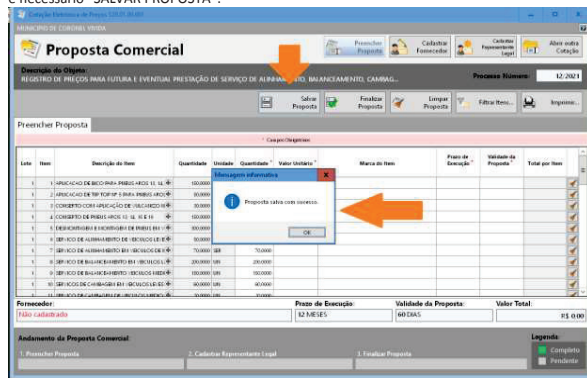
é necessário "SALVAR PROPOSTA".

Cotação Eletrônica de Preços 2020.20.00

MUNICÍPIO DE CORONEL VIVIDA

Proposta Comercial

Preencher Proposta

Cadastrar Fornecedor

Cadastrar Representante Legal

Abrir outra Cotação

Descrição do Objeto:

REGISTRO DE PREÇOS PARA FUTURA E EVENTUAL PRESTAÇÃO DE SERVIÇO DE ALINHAMENTO, BALANCEAMENTO, CAMBAG...

Processo Número: 12/2021

Salvar Proposta

Finalizar Proposta

Limpar Proposta

Filtrar Itens...

Imprimir...

Preencher Proposta

* Campos Obrigatórios

| Lote | Item | Descrição do Item | Quantidade | Unidade | Quantidade * | Valor Unitário * | Marca do Item | Prazo de Execução * | Validade da Proposta * | Total por Item |
|---|---|---|---|---|---|---|---|---|---|---|
| | 1 | APLICACAO DE BICO PARA PNEUS AROS 13, 14, | 100,0000 | | | | | | | |
| | 2 | APLICACAO DE TIP TOP SP 5 PARA PNEUS AROS | 30,0000 | | | | | | | |
| | 3 | CONSERTO COM APLICACAO DE VULCANICO M | 30,0000 | | | | | | | |
| | 4 | CONSERTO DE PNEUS AROS 13, 14, 15 E 16 | 150,0000 | | | | | | | |
| | 5 | DESMONTAGEM E MONTAGEM DE PNEUS EM V | 80,0000 | | | | | | | |
| | 6 | SERVICO DE ALINHAMENTO DE VEICULOS LEVE | 80,0000 | | | | | | | |
| | 7 | SERVICO DE ALINHAMENTO EM VEICULOS PES | 70,0000 | SER | 70,0000 | | | | | |
| | 8 | SERVICO DE BALANCEAMENTO EM VEICULOS L | 200,0000 | UN | 200,0000 | | | | | |
| | 9 | SERVICO DE BALANCEAMENTO EM VEICULOS MEDI | 100,0000 | UN | 100,0000 | | | | | |
| | 10 | SERVICO DE CAMBAGEM EM VEICULOS LEVES | 60,0000 | UN | 60,0000 | | | | | |
| | 11 | SERVICO DE CAMBAGEM EM VEICULOS MEDIO | 30,0000 | UN | 30,0000 | | | | | |

Mensagem informativa

Proposta salva com sucesso.

OK

Fornecedor:
Não cadastrado

Prazo de Execução:
12 MESES

Validade da Proposta:
60 DIAS

Valor Total:
R$ 0,00

Andamento da Proposta Comercial

1. Preencher Proposta

2. Cadastrar Representante Legal

3. Finalizar Proposta

Legenda:
Completo
Pendente